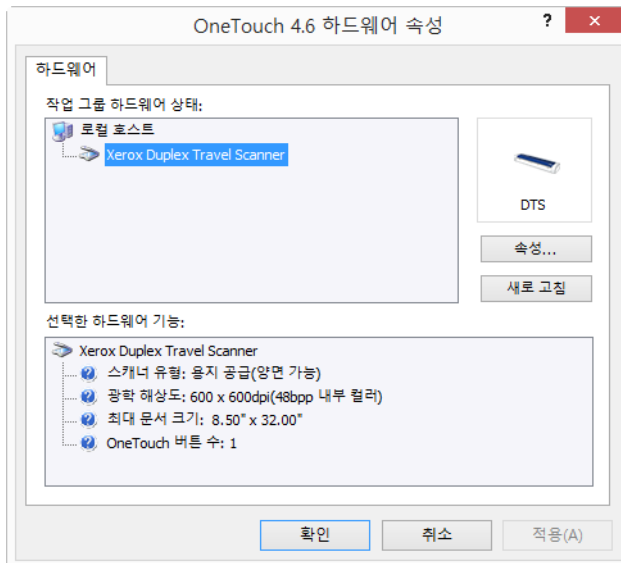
OneTouch 4.6 하드웨어 속성

?

하드웨어

작업 그룹 하드웨어 상태:

로컬 호스트

Xerox Duplex Travel Scanner

DTS

속성...

새로 고침

선택한 하드웨어 기능:

Xerox Duplex Travel Scanner

스캐너 유형: 용지 공급(양면 가능)

광학 해상도: 600 x 600dpi(48bpp 내부 컬러)

최대 문서 크기: 8.50" x 32.00"

OneTouch 버튼 수: 1

확인

취소

적용(A)